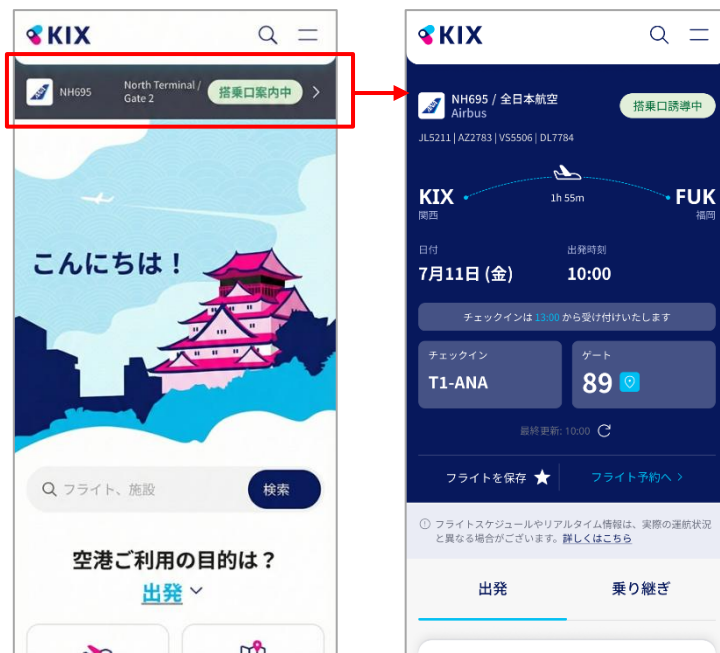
KIX

NH695 North Terminal / Gate 2 搭乗口案内中 >

こんにちは！

フライト、施設 検索

空港ご利用の目的は？

出発

KIX

NH695 / 全日本航空 Airbus 搭乗口誘導中

JL5211 | AZ2783 | VS5506 | DL7784

KIX 関西 1h 55m FUK 福岡

日付 7月11日 (金)

出発時刻 10:00

チェックインは 13:00 から受け付けいたします

チェックイン T1-ANA

ゲート 89

最終更新: 10:00

フライトを保存 ★ フライト予約へ >

ⓘ フライトスケジュールやリアルタイム情報は、実際の運航状況と異なる場合がございます。詳しくはこちら

出発 乗り継ぎ